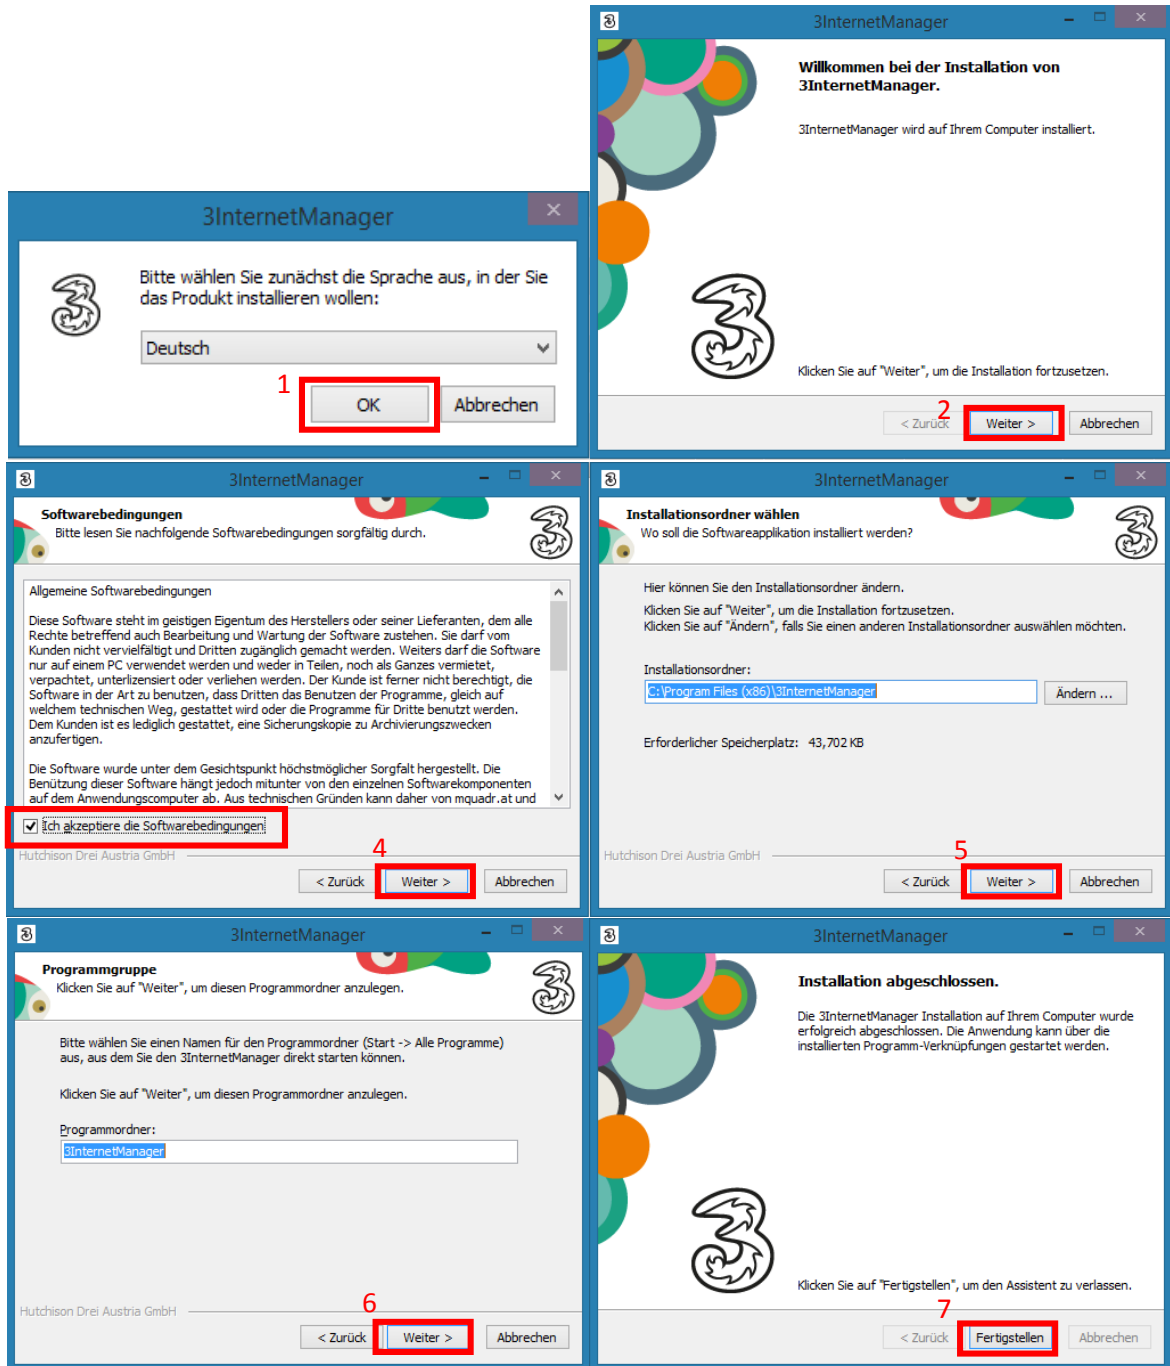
3InternetManager

Willkommen bei der Installation von 3InternetManager.

3InternetManager wird auf Ihrem Computer installiert.

Klicken Sie auf "Weiter", um die Installation fortzusetzen.

2

< Zurück | Weiter > | Abbrechen

3InternetManager

Bitte wählen Sie zunächst die Sprache aus, in der Sie das Produkt installieren wollen:

Deutsch

1

OK | Abbrechen

3InternetManager

Softwarebedingungen
Bitte lesen Sie nachfolgende Softwarebedingungen sorgfältig durch.

Allgemeine Softwarebedingungen

Diese Software steht im geistigen Eigentum des Herstellers oder seiner Lieferanten, dem alle Rechte betreffend auch Bearbeitung und Wartung der Software zustehen. Sie darf vom Kunden nicht vervielfältigt und Dritten zugänglich gemacht werden. Weiters darf die Software nur auf einem PC verwendet werden und weder in Teilen, noch als Ganzes vermietet, verpachtet, unterlizensiert oder verliehen werden. Der Kunde ist ferner nicht berechtigt, die Software in der Art zu benutzen, dass Dritten das Benutzen der Programme, gleich auf welchem technischen Weg, gestattet wird oder die Programme für Dritte benutzt werden. Dem Kunden ist es lediglich gestattet, eine Sicherungskopie zu Archivierungszwecken anzufertigen.

Die Software wurde unter dem Gesichtspunkt höchstmöglicher Sorgfalt hergestellt. Die Benützung dieser Software hängt jedoch mitunter von den einzelnen Softwarekomponenten auf dem Anwendungscomputer ab. Aus technischen Gründen kann daher von mquadr.at und

Ich akzeptiere die Softwarebedingungen

Hutchison Drei Austria GmbH

4

< Zurück | Weiter > | Abbrechen

3InternetManager

Installationsordner wählen
Wo soll die Softwareapplikation installiert werden?

Hier können Sie den Installationsordner ändern.

Klicken Sie auf "Weiter", um die Installation fortzusetzen.
Klicken Sie auf "Ändern", falls Sie einen anderen Installationsordner auswählen möchten.

Installationsordner:
C:\Program Files (x86)\3InternetManager | Ändern ...

Erforderlicher Speicherplatz: 43,702 KB

Hutchison Drei Austria GmbH

5

< Zurück | Weiter > | Abbrechen

3InternetManager

Programmgruppe
Klicken Sie auf "Weiter", um diesen Programmordner anzulegen.

Bitte wählen Sie einen Namen für den Programmordner (Start -> Alle Programme) aus, aus dem Sie den 3InternetManager direkt starten können.

Klicken Sie auf "Weiter", um diesen Programmordner anzulegen.

Programmordner:
3InternetManager

Hutchison Drei Austria GmbH

6

< Zurück | Weiter > | Abbrechen

3InternetManager

Installation abgeschlossen.

Die 3InternetManager Installation auf Ihrem Computer wurde erfolgreich abgeschlossen. Die Anwendung kann über die installierten Programm-Verknüpfungen gestartet werden.

Klicken Sie auf "Fertigstellen", um den Assistent zu verlassen.

7

< Zurück | Fertigstellen | Abbrechen